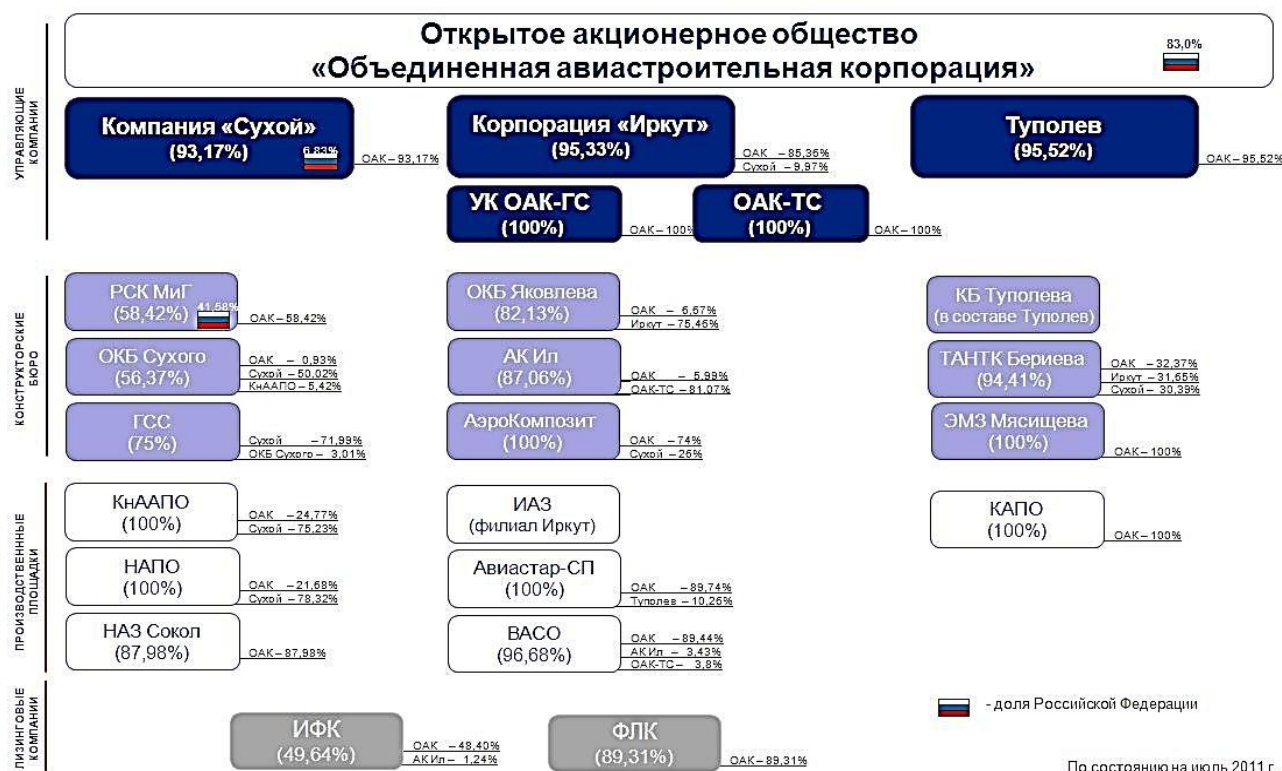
Открытое акционерное общество
«Объединенная авиастроительная корпорация»

83,0%

УПРАВЛЯЮЩИЕ КОМПАНИИ

Компания «Сухой»
(93,17%)
6,83%
ОАК – 93,17%

Корпорация «Иркут»
(95,33%)
ОАК – 85,36%
Сухой – 9,97%

Туполев
(95,52%)
ОАК – 95,52%

УК ОАК-ГС
(100%)
ОАК – 100%

ОАК-ТС
(100%)
ОАК – 100%

КОНСТРУКТОРСКИЕ БЮРО

РСК МиГ
(58,42%)
41,58%
ОАК – 58,42%

ОКБ Яковлева
(82,13%)
ОАК – 6,67%
Иркут – 75,46%

КБ Туполева
(в составе Туполев)

ОКБ Сухого
(56,37%)
ОАК – 0,93%
Сухой – 50,02%
КнААПО – 5,42%

АК Ил
(87,06%)
ОАК – 5,99%
ОАК-ТС – 81,07%

ТАНТК Бериева
(94,41%)
ОАК – 32,37%
Иркут – 31,65%
Сухой – 30,39%

ГСС
(75%)
Сухой – 71,99%
ОКБ Сухого – 3,01%

АэроКомпозит
(100%)
ОАК – 74%
Сухой – 26%

ЭМЗ Мясищева
(100%)
ОАК – 100%

ПРОИЗВОДСТВЕННЫЕ ПЛОЩАДКИ

КнААПО
(100%)
ОАК – 24,77%
Сухой – 75,23%

ИАЗ
(филиал Иркут)

КАПО
(100%)
ОАК – 100%

НАПО
(100%)
ОАК – 21,68%
Сухой – 78,32%

Авиастар-СП
(100%)
ОАК – 89,74%
Туполев – 10,26%

НАЗ Сокол
(87,98%)
ОАК – 87,98%

ВАСО
(96,68%)
ОАК – 89,44%
АК Ил – 3,43%
ОАК-ТС – 3,8%

ЛИЗИНГОВЫЕ КОМПАНИИ

ИФК
(49,64%)
ОАК – 48,40%
АК Ил – 1,24%

ФЛК
(89,31%)
ОАК – 89,31%

- доля Российской Федерации

По состоянию на июль 2011 г.